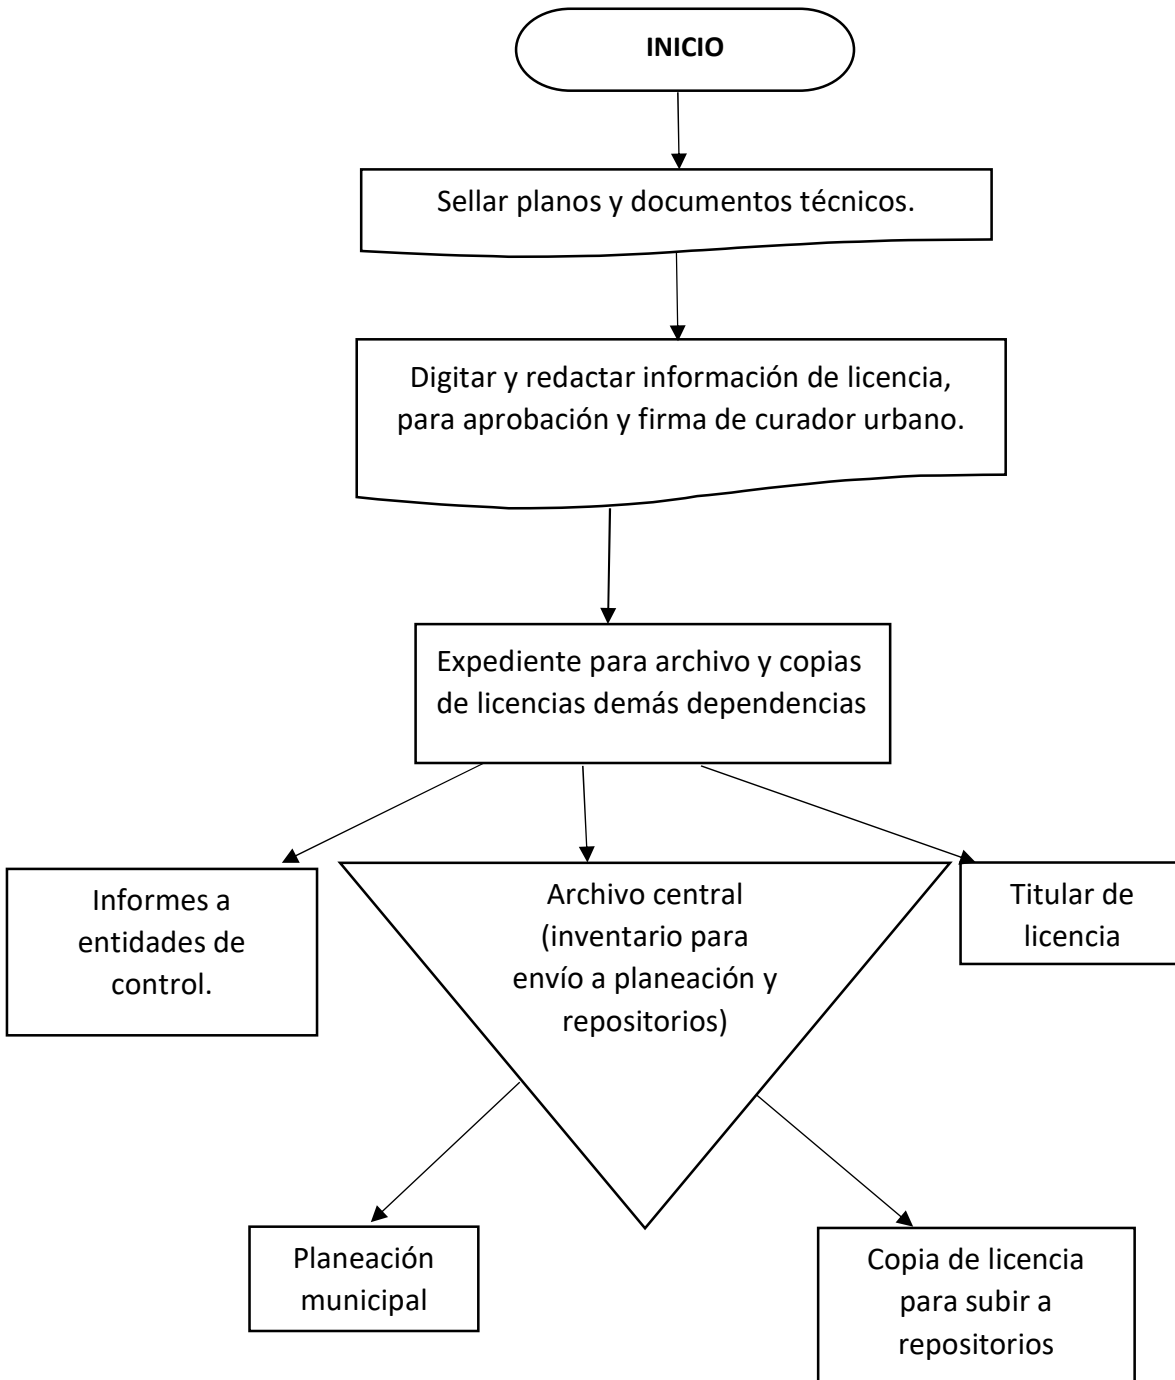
INICIO

Sellar planos y documentos técnicos.

Digitar y redactar información de licencia, para aprobación y firma de curador urbano.

Expediente para archivo y copias de licencias demás dependencias

Informes a entidades de control.

Archivo central (inventario para envío a planeación y repositorios)

Titular de licencia

Planeación municipal

Copia de licencia para subir a repositorios